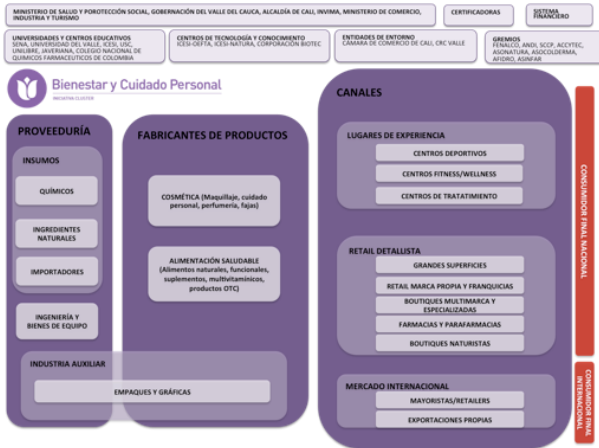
MINISTERIO DE SALUD Y POROTECCIÓN SOCIAL, GOBERNACIÓN DEL VALLE DEL CAUCA, ALCALDÍA DE CALI, INVIMA, MINISTERIO DE COMERCIO, INDUSTRIA Y TURISMO

CERTIFICADORAS

SISTEMA FINANCIERO

UNIVERSIDADES Y CENTROS EDUCATIVOS
SENA, UNIVERSIDAD DEL VALLE, ICESI, USC, UNILIBRE, JAVERIANA, COLEGIO NACIONAL DE QUIMICOS FARMACEUTICOS DE COLOMBIA

CENTROS DE TECNOLOGÍA Y CONOCIMIENTO
ICESI-OEFTA, ICESI-NATURA, CORPORACIÓN BIOTEC

ENTIDADES DE ENTORNO
CAMARA DE COMERCIO DE CALI, CRC VALLE

GREMIOS
FENALCO, ANDI, SCCP, ACCYTEC, ASONATURA, ASOCOLDERMA, AFIDRO, ASINFAR

Bienestar y Cuidado Personal
INICIATIVA CLÚSTER

PROVEEDURÍA

INSUMOS

QUÍMICOS

INGREDIENTES NATURALES

IMPORTADORES

INGENIERÍA Y BIENES DE EQUIPO

INDUSTRIA AUXILIAR

EMPAQUES Y GRÁFICAS

FABRICANTES DE PRODUCTOS

COSMÉTICA (Maquillaje, cuidado personal, perfumería, fajas)

ALIMENTACIÓN SALUDABLE (Alimentos naturales, funcionales, suplementos, multivitamínicos, productos OTC)

CANALES

LUGARES DE EXPERIENCIA

CENTROS DEPORTIVOS

CENTROS FITNESS/WELLNESS

CENTROS DE TRATATIMIENTO

RETAIL DETALLISTA

GRANDES SUPERFICIES

RETAIL MARCA PROPIA Y FRANQUICIAS

BOUTIQUES MULTIMARCA Y ESPECIALIZADAS

FARMACIAS Y PARAFARMACIAS

BOUTIQUES NATURISTAS

MERCADO INTERNACIONAL

MAYORISTAS/RETAILERS

EXPORTACIONES PROPIAS

CONSUMIDOR FINAL NACIONAL

CONSUMIDOR FINAL INTERNACIONAL